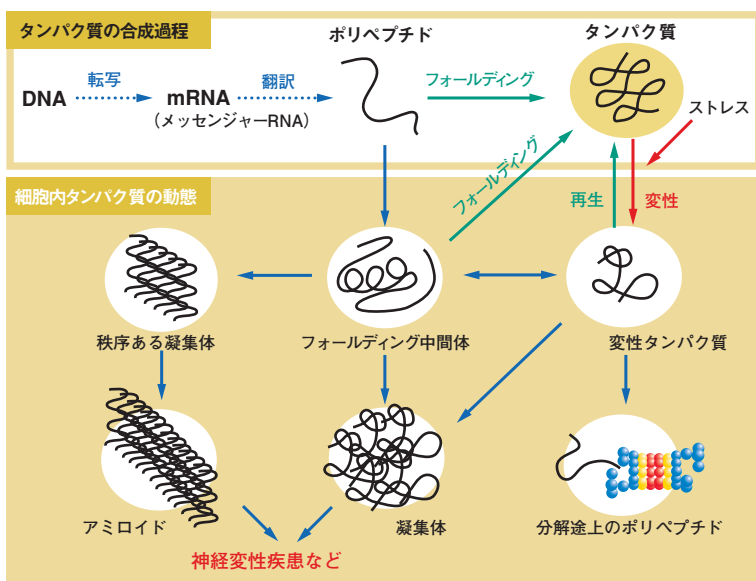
タンパク質の合成過程

DNA 転写 mRNA (メッセンジャーRNA) 翻訳 ポリペプチド フォールディング タンパク質

ストレス

細胞内タンパク質の動態

フォールディング

再生 変性

秩序ある凝集体 フォールディング中間体 変性タンパク質

アミロイド 凝集体 分解途上のポリペプチド

神経変性疾患など